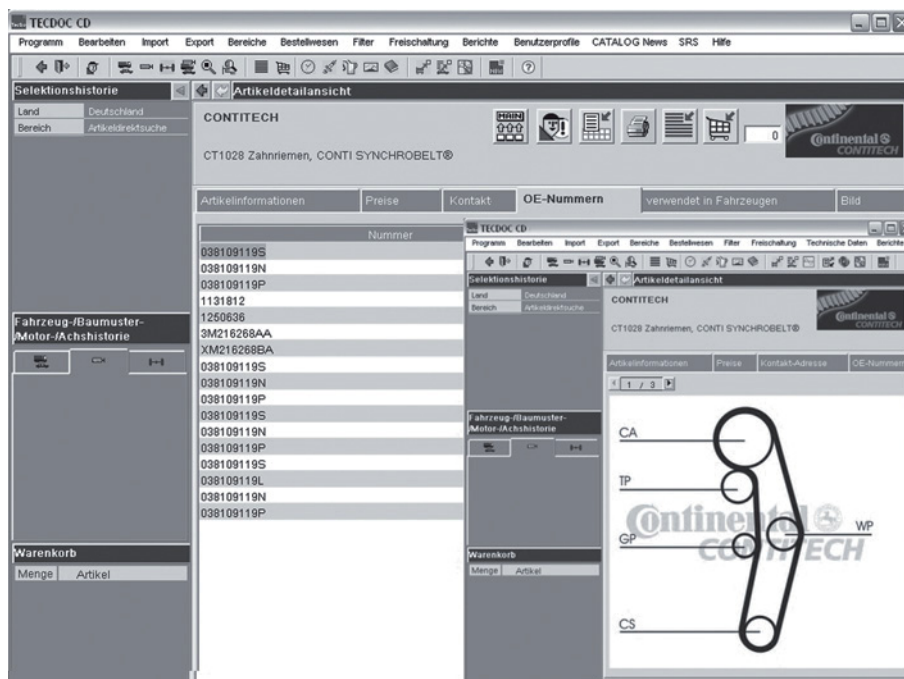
TECDOC CD

Programm Bearbeiten Import Export Bereiche Bestellwesen Filter Freischaltung Berichte Benutzerprofile CATALOG News SRS Hilfe

Selektionshistorie

| Land | Deutschland |
|---|---|
| Bereich | Artikeldirektsuche |

Artikeldetailansicht

CONTITECH

CT1028 Zahnriemen, CONTI SYNCHROBELT®

0

Continental CONTITECH

Artikelinformationen | Preise | Kontakt | OE-Nummern | verwendet in Fahrzeugen | Bild

| Nummer |
|---|
| 038109119S |
| 038109119N |
| 038109119P |
| 1131812 |
| 1250636 |
| 3M216268AA |
| XM216268BA |
| 038109119S |
| 038109119N |
| 038109119P |
| 038109119S |
| 038109119N |
| 038109119P |
| 038109119S |
| 038109119L |
| 038109119N |
| 038109119P |

Fahrzeug-/Baumuster-Motor-/Achshistorie

Warenkorb

Menge Artikel

TECDOC CD

Programm Bearbeiten Import Export Bereiche Bestellwesen Filter Freischaltung Technische Daten Berichte

Selektionshistorie

| Land | Deutschland |
|---|---|
| Bereich | Artikeldirektsuche |

Artikeldetailansicht

CONTITECH

CT1028 Zahnriemen, CONTI SYNCHROBELT®

Continental CONTITECH

Artikelinformationen | Preise | Kontakt-Adresse | OE-Nummern

1 / 3

Fahrzeug-/Baumuster-Motor-/Achshistorie

Warenkorb

Menge Artikel

CA

TP

GP

WP

CS

Continental CONTITECH